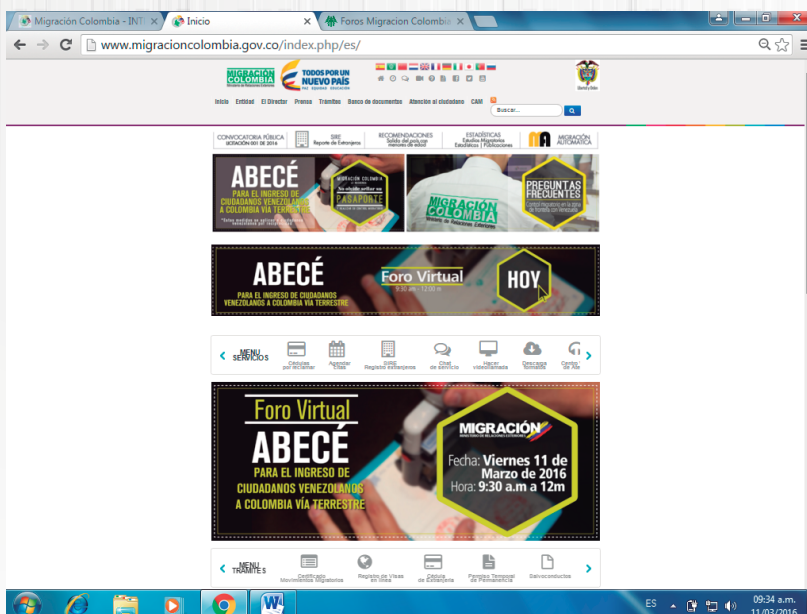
Migración Colombia - INT | Inicio | Foros Migracion Colomb

www.migracioncolombia.gov.co/index.php/es/

MIGRACIÓN COLOMBIA Ministerio de Relaciones Exteriores | TODOS POR UN NUEVO PAÍS PAZ EQUIDAD EDUCACIÓN

Inicio Entidad El Director Prensa Trámites Banco de documentos Atención al ciudadano CAM

Buscar...

CONVOCATORIA PÚBLICA LICITACIÓN 001 DE 2016 | SIRE Reporte de Extranjeros | RECOMENDACIONES Salida del país con menores de edad | ESTADÍSTICAS Estudios Migratorios Estadísticos | Publicaciones | MIGRACIÓN AUTOMÁTICA

ABECÉ PARA EL INGRESO DE CIUDADANOS VENEZOLANOS A COLOMBIA VÍA TERRESTRE

No olvide sellar su PASAPORTE

PREGUNTAS FRECUENTES

MIGRACIÓN COLOMBIA

ABECÉ PARA EL INGRESO DE CIUDADANOS VENEZOLANOS A COLOMBIA VÍA TERRESTRE

Foro Virtual 9:30 a.m | 12:00 m

HOY

MENU SERVICIOS

Cédulas por reclamar | Agendar Citas | SIRE Registro extranjeros | Chat de servicio | Hacer videollamada | Descarga formatos | Centros de Ate

Foro Virtual

ABECÉ

PARA EL INGRESO DE CIUDADANOS VENEZOLANOS A COLOMBIA VÍA TERRESTRE

MIGRACIÓN

Fecha: Viernes 11 de Marzo de 2016
Hora: 9:30 a.m a 12m

MENU TRÁMITES

Certificado Movimientos Migratorios | Registro de Visas en línea | Cédula de Extranjería | Permiso Temporal de Permanencia | Salvoconductos

ES 09:34 a.m. 11/03/2016